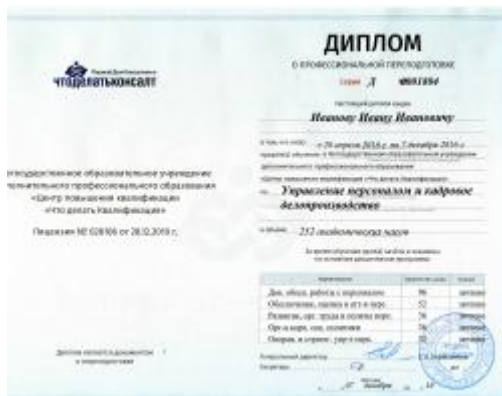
ЧТОДЕЛАТЬКОНСАЛТ

государственное образовательное учреждение дополнительного профессионального образования «Центр повышения квалификации» «Что делать Квалификация»

Лицензия № 028106 от 28.02.2015 г.

Диплом является документом о переподготовке

ДИПЛОМ

о профессиональной переподготовке

серия Д 0001094

Настоящий диплом выдан

Иванову Ивану Ивановичу

в том, что он(а) с 26 апреля 2016 г. по 7 декабря 2016 г.

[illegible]

Управление персоналом и кадровое делопроизводство

в объеме 252 академических часа

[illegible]

| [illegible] | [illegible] | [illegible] |
|---|---|---|
| Док. обесп. работы с персоналом | 96 | зачтено |
| Обеспечение, оценка и дег. в перс. | 52 | зачтено |
| Развитие, орг. труда и оплаты перс. | 36 | зачтено |
| Орг-я корп. соц. политики | 36 | зачтено |
| Операц. и стратег. упр. и перс. | 32 | зачтено |

Генеральный директор
Секретарь

декабря 2016